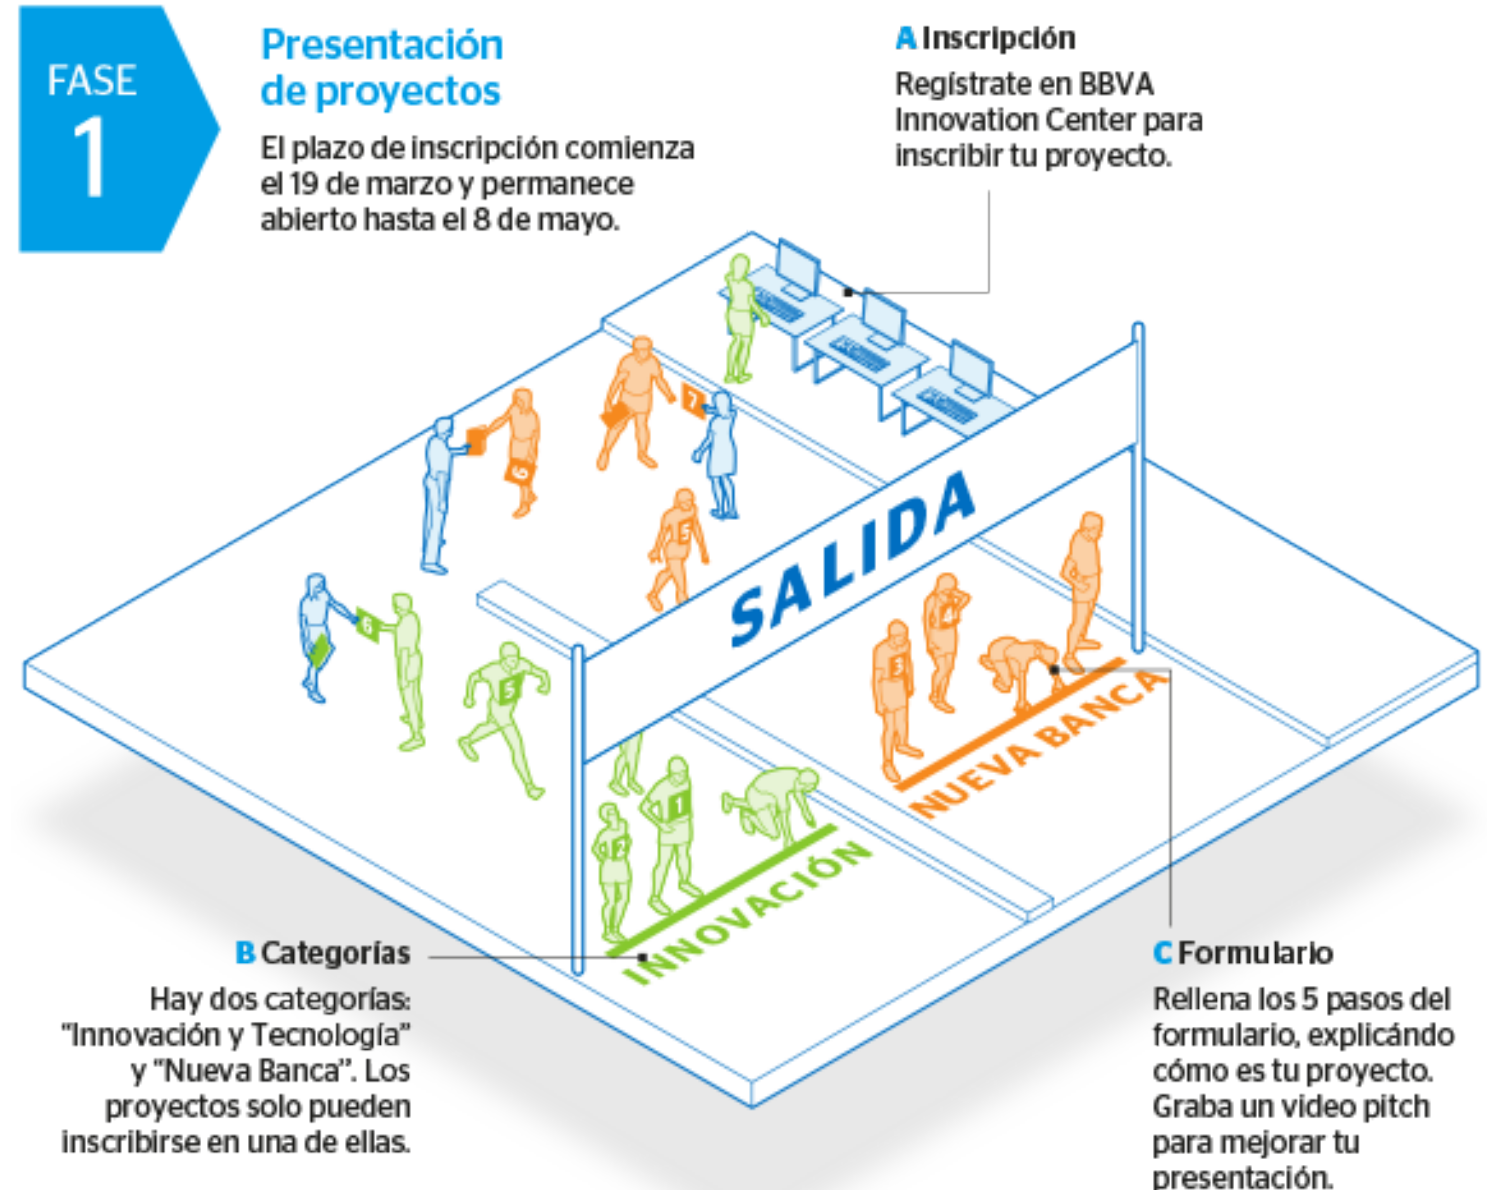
FASE 1

Presentación de proyectos

El plazo de inscripción comienza el 19 de marzo y permanece abierto hasta el 8 de mayo.

A Inscripción

Regístrate en BBVA Innovation Center para inscribir tu proyecto.

SALIDA

NUEVA BANCA

INNOVACIÓN

B Categorías

Hay dos categorías: "Innovación y Tecnología" y "Nueva Banca". Los proyectos solo pueden inscribirse en una de ellas.

C Formulario

Rellena los 5 pasos del formulario, explicándo cómo es tu proyecto. Graba un video pitch para mejorar tu presentación.